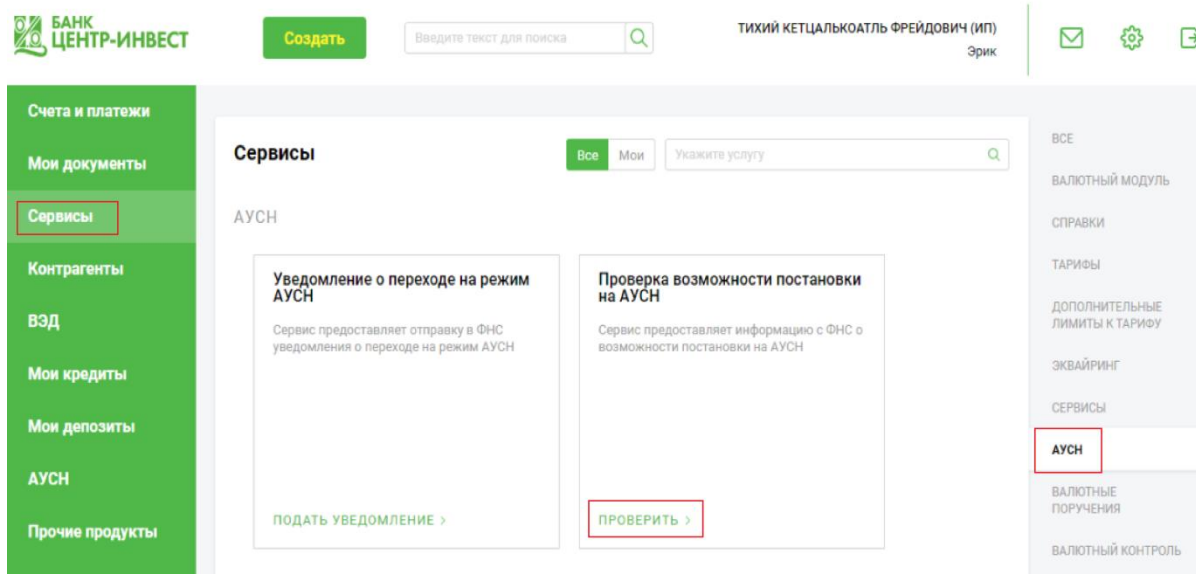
БАНК ЦЕНТР-ИНВЕСТ

Создать

Введите текст для поиска

ТИХИЙ КЕТЦАЛЬКОАТЛЬ ФРЕЙДОВИЧ (ИП)
Эрик

Счета и платежи
Мои документы
Сервисы
Контрагенты
ВЭД
Мои кредиты
Мои депозиты
АУСН
Прочие продукты

Сервисы

Все
Мои
Укажите услугу

АУСН

Уведомление о переходе на режим АУСН
Сервис предоставляет отправку в ФНС уведомления о переходе на режим АУСН
ПОДАТЬ УВЕДОМЛЕНИЕ >

Проверка возможности постановки на АУСН
Сервис предоставляет информацию с ФНС о возможности постановки на АУСН
ПРОВЕРИТЬ >

ВСЕ
ВАЛЮТНЫЙ МОДУЛЬ
СПРАВКИ
ТАРИФЫ
ДОПОЛНИТЕЛЬНЫЕ ЛИМИТЫ К ТАРИФУ
ЭКВАЙРИНГ
СЕРВИСЫ
АУСН
ВАЛЮТНЫЕ ПОРУЧЕНИЯ
ВАЛЮТНЫЙ КОНТРОЛЬ